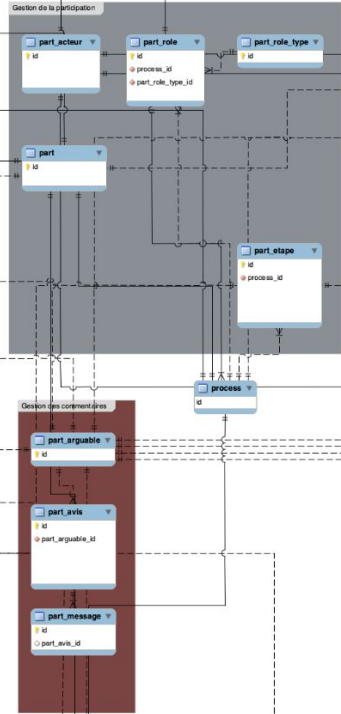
Gestion de la participation

part_acteur
id

part_role
id
process_id
part_role_type_id

part_role_type
id

part
id

part_etape
id
process_id

process
id

Gestion des commentaires

part_arguable
id

part_avis
id
part_arguable_id

part_message
id
part_avis_id